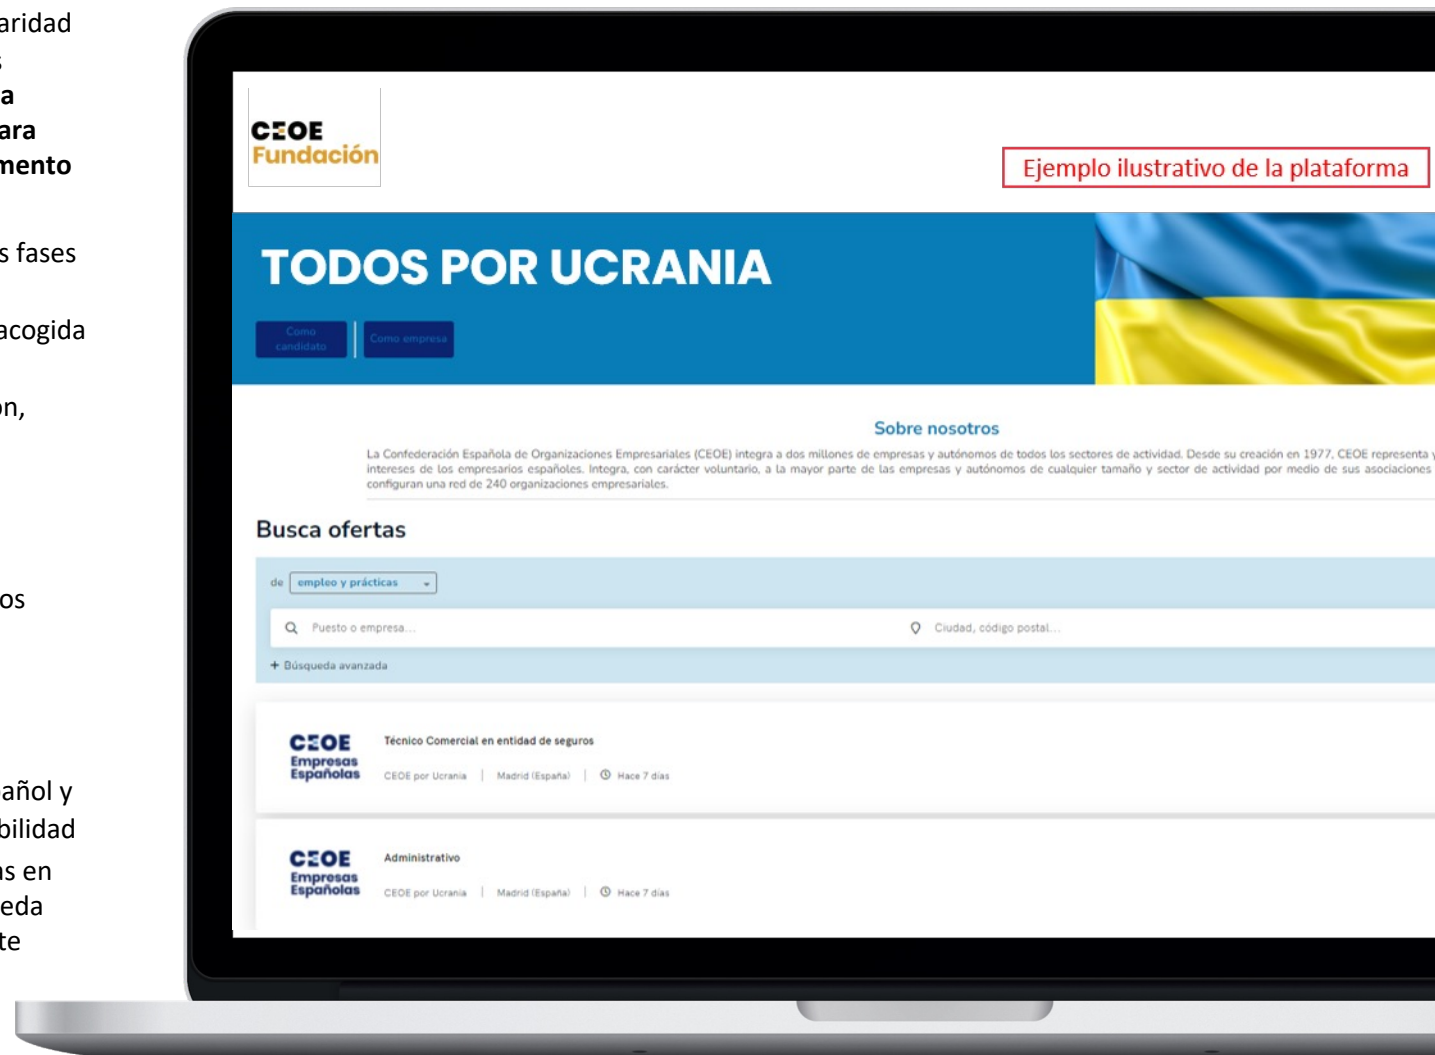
aridad
s
a
ara
mento

s fases

acogida

on,

os

añol y
bilidad
as en
eda
te

CEOE
Fundación

Ejemplo ilustrativo de la plataforma

TODOS POR UCRANIA

Como candidato
Como empresa

Sobre nosotros

La Confederación Española de Organizaciones Empresariales (CEOE) integra a dos millones de empresas y autónomos de todos los sectores de actividad. Desde su creación en 1977, CEOE representa y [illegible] intereses de los empresarios españoles. Integra, con carácter voluntario, a la mayor parte de las empresas y autónomos de cualquier tamaño y sector de actividad por medio de sus asociaciones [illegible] configuran una red de 240 organizaciones empresariales.

Busca ofertas

de empleo y prácticas

Puesto o empresa...
Ciudad, código postal...

+ Búsqueda avanzada

CEOE Empresas Españolas
Técnico Comercial en entidad de seguros
CEOE por Ucrania | Madrid (España) | Hace 7 días

CEOE Empresas Españolas
Administrativo
CEOE por Ucrania | Madrid (España) | Hace 7 días